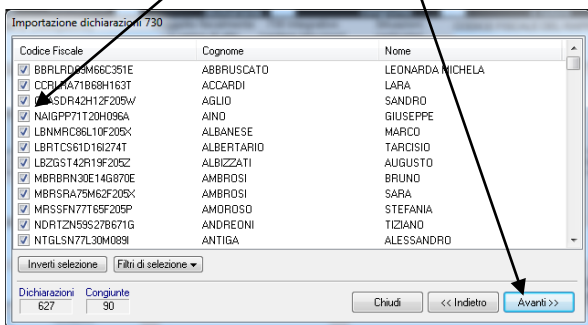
Importazione dichiarazioni 730

| Codice Fiscale | Cognome | Nome |
|---|---|---|
| BBRLRD63M66C351E | ABBRUSCATO | LEONARDA MICHELA |
| CCRLRA71B68H163T | ACCARDI | LARA |
| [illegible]SDR42H12F205W | AGLIO | SANDRO |
| NAIGPP71T20H096A | AINO | GIUSEPPE |
| LBNMRC86L10F205X | ALBANESE | MARCO |
| LBRTCS61D16I274T | ALBERTARIO | TARCISIO |
| LBZGST42R19F205Z | ALBIZZATI | AUGUSTO |
| MBRBRN30E14G870E | AMBROSI | BRUNO |
| MBRSRA75M62F205X | AMBROSI | SARA |
| MRSSFN77T65F205P | AMOROSO | STEFANIA |
| NDRTZN59S27B671G | ANDREONI | TIZIANO |
| NTGLSN77L30M089I | ANTIGA | ALESSANDRO |

Inverti selezione
Filtri di selezione

Dichiarazioni 627
Congiunte 90

Chiudi
<< Indietro
Avanti >>